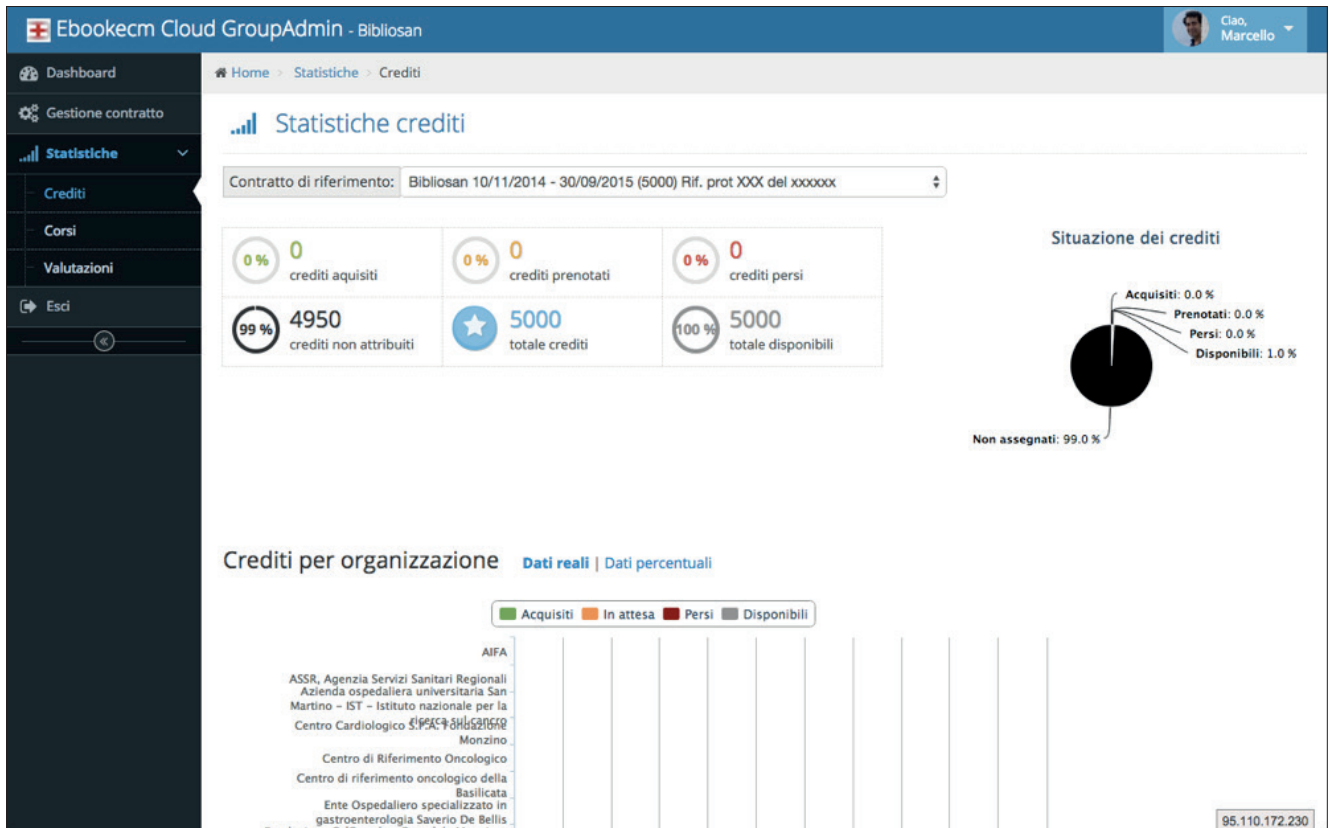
Ebookecm Cloud GroupAdmin - Bibliosan

Ciao, Marcello

Dashboard
Gestione contratto
Statistiche
Crediti
Corsi
Valutazioni
Esci

Home > Statistiche > Crediti

Statistiche crediti

Contratto di riferimento: Bibliosan 10/11/2014 - 30/09/2015 (5000) Rif. prot XXX del xxxxxx

0 % 0 crediti aquisiti
0 % 0 crediti prenotati
0 % 0 crediti persi
99 % 4950 crediti non attribuiti
5000 totale crediti
100 % 5000 totale disponibili

Situazione dei crediti

Acquisiti: 0.0 %
Prenotati: 0.0 %
Persi: 0.0 %
Disponibili: 1.0 %
Non assegnati: 99.0 %

Crediti per organizzazione Dati reali | Dati percentuali

Acquisiti In attesa Persi Disponibili

AIFA
ASSR, Agenzia Servizi Sanitari Regionali
Azienda ospedaliera universitaria San Martino – IST – Istituto nazionale per la ricerca sul cancro
Centro Cardiologico S.P.A. Fondazione Monzino
Centro di Riferimento Oncologico
Centro di riferimento oncologico della Basilicata
Ente Ospedaliero specializzato in gastroenterologia Saverio De Bellis
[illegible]

95.110.172.230